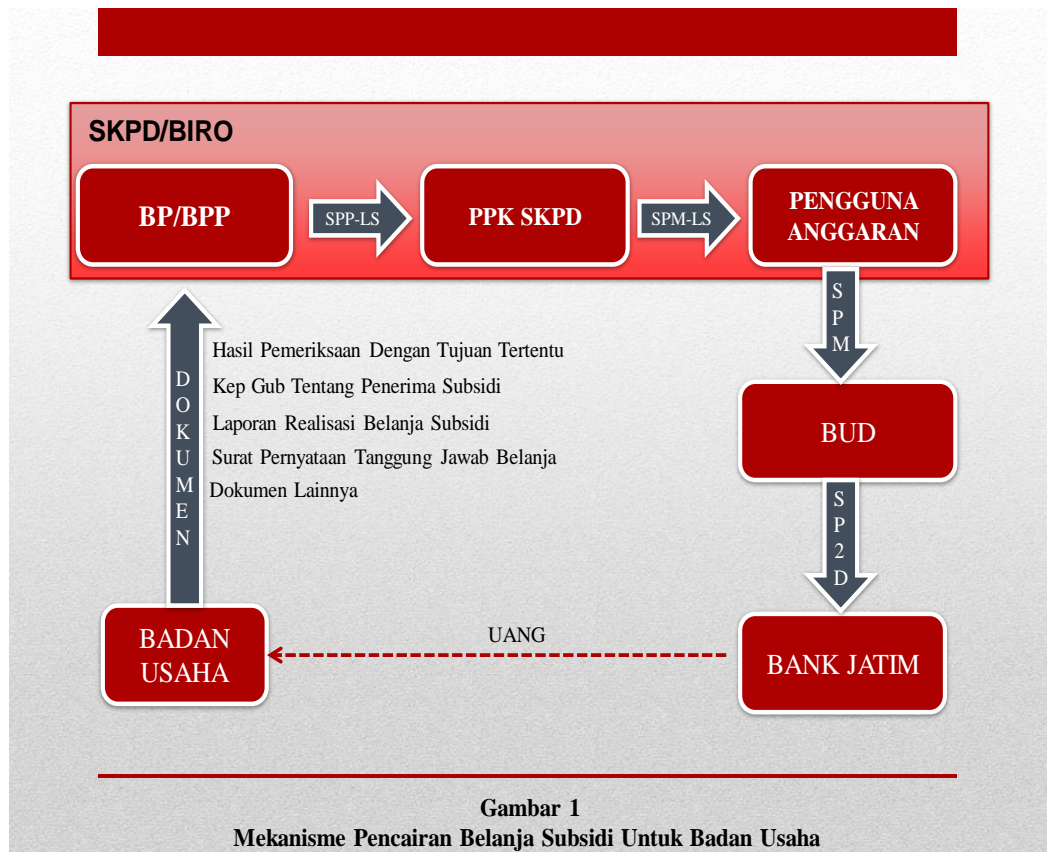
SKPD/BIRO

BP/BPP

SPP-LS

PPK SKPD

SPM-LS

PENGGUNA ANGGARAN

SPM

BUD

SP2D

BANK JATIM

UANG

BADAN USAHA

DOKUMEN

Hasil Pemeriksaan Dengan Tujuan Tertentu
Kep Gub Tentang Penerima Subsidi
Laporan Realisasi Belanja Subsidi
Surat Pernyataan Tanggung Jawab Belanja
Dokumen Lainnya

Gambar 1
Mekanisme Pencairan Belanja Subsidi Untuk Badan Usaha